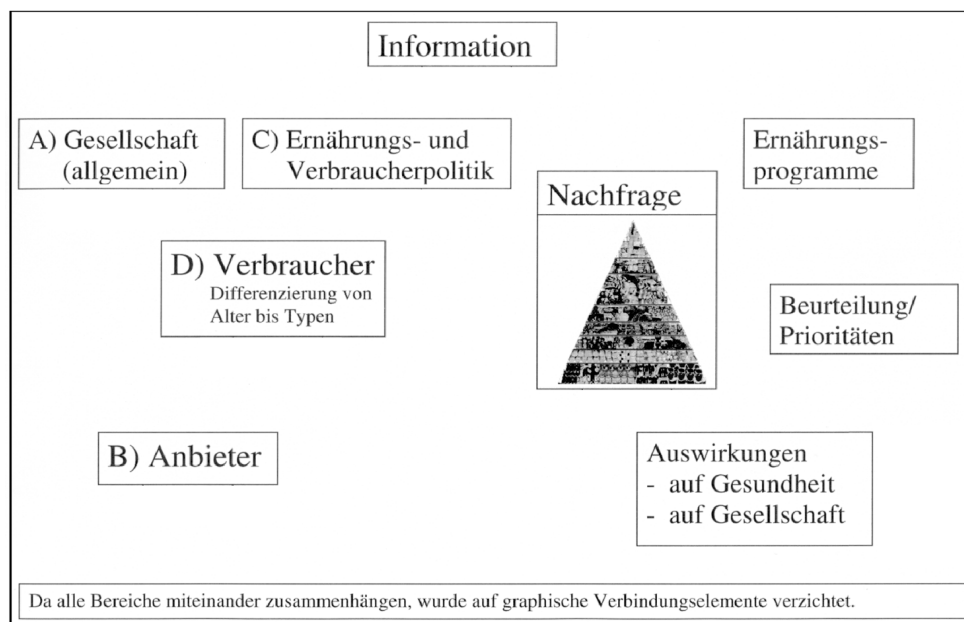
Information

A) Gesellschaft (allgemein)

C) Ernährungs- und Verbraucherpolitik

Ernährungsprogramme

Nachfrage

D) Verbraucher
Differenzierung von Alter bis Typen

Beurteilung/ Prioritäten

B) Anbieter

Auswirkungen
- auf Gesundheit
- auf Gesellschaft

Da alle Bereiche miteinander zusammenhängen, wurde auf graphische Verbindungselemente verzichtet.